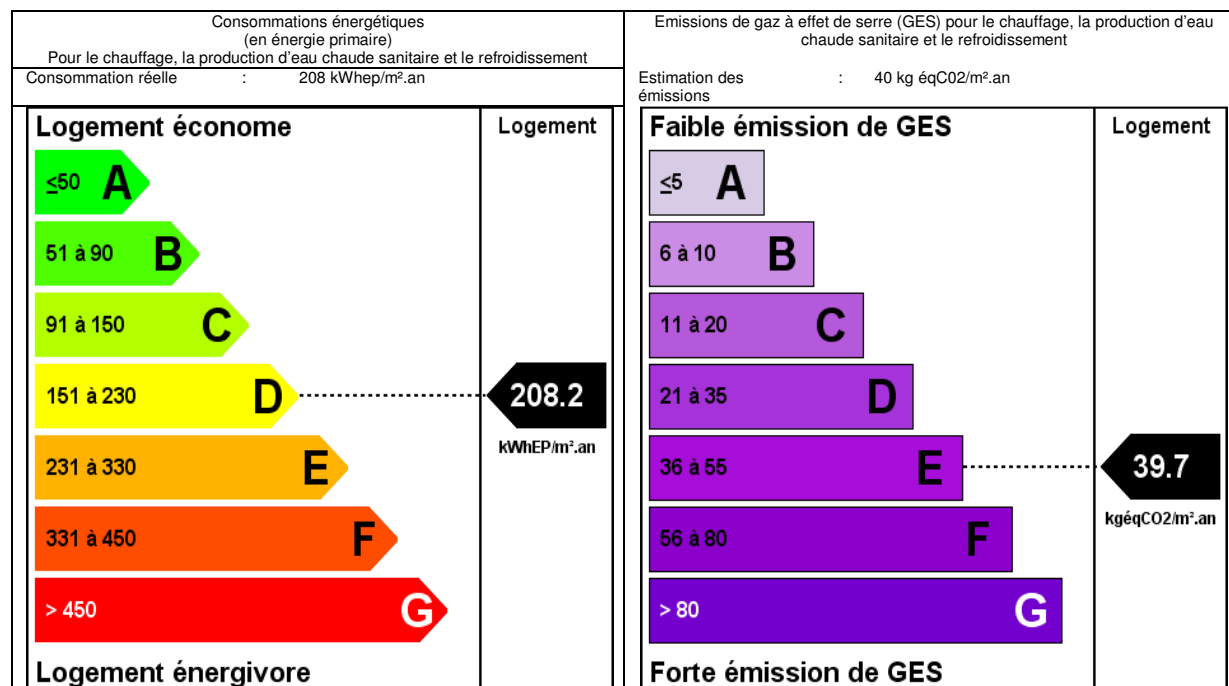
Consommations énergétiques
(en énergie primaire)
Pour le chauffage, la production d'eau chaude sanitaire et le refroidissement

Consommation réelle : 208 kWhep/m².an

Logement économe

Logement

≤50 A

51 à 90 B

91 à 150 C

151 à 230 D

208.2

kWhEP/m².an

231 à 330 E

331 à 450 F

> 450 G

Logement énergivore

Emissions de gaz à effet de serre (GES) pour le chauffage, la production d'eau chaude sanitaire et le refroidissement

Estimation des émissions : 40 kg éqC02/m².an

Faible émission de GES

Logement

≤5 A

6 à 10 B

11 à 20 C

21 à 35 D

36 à 55 E

39.7

kgéqCO2/m².an

56 à 80 F

> 80 G

Forte émission de GES